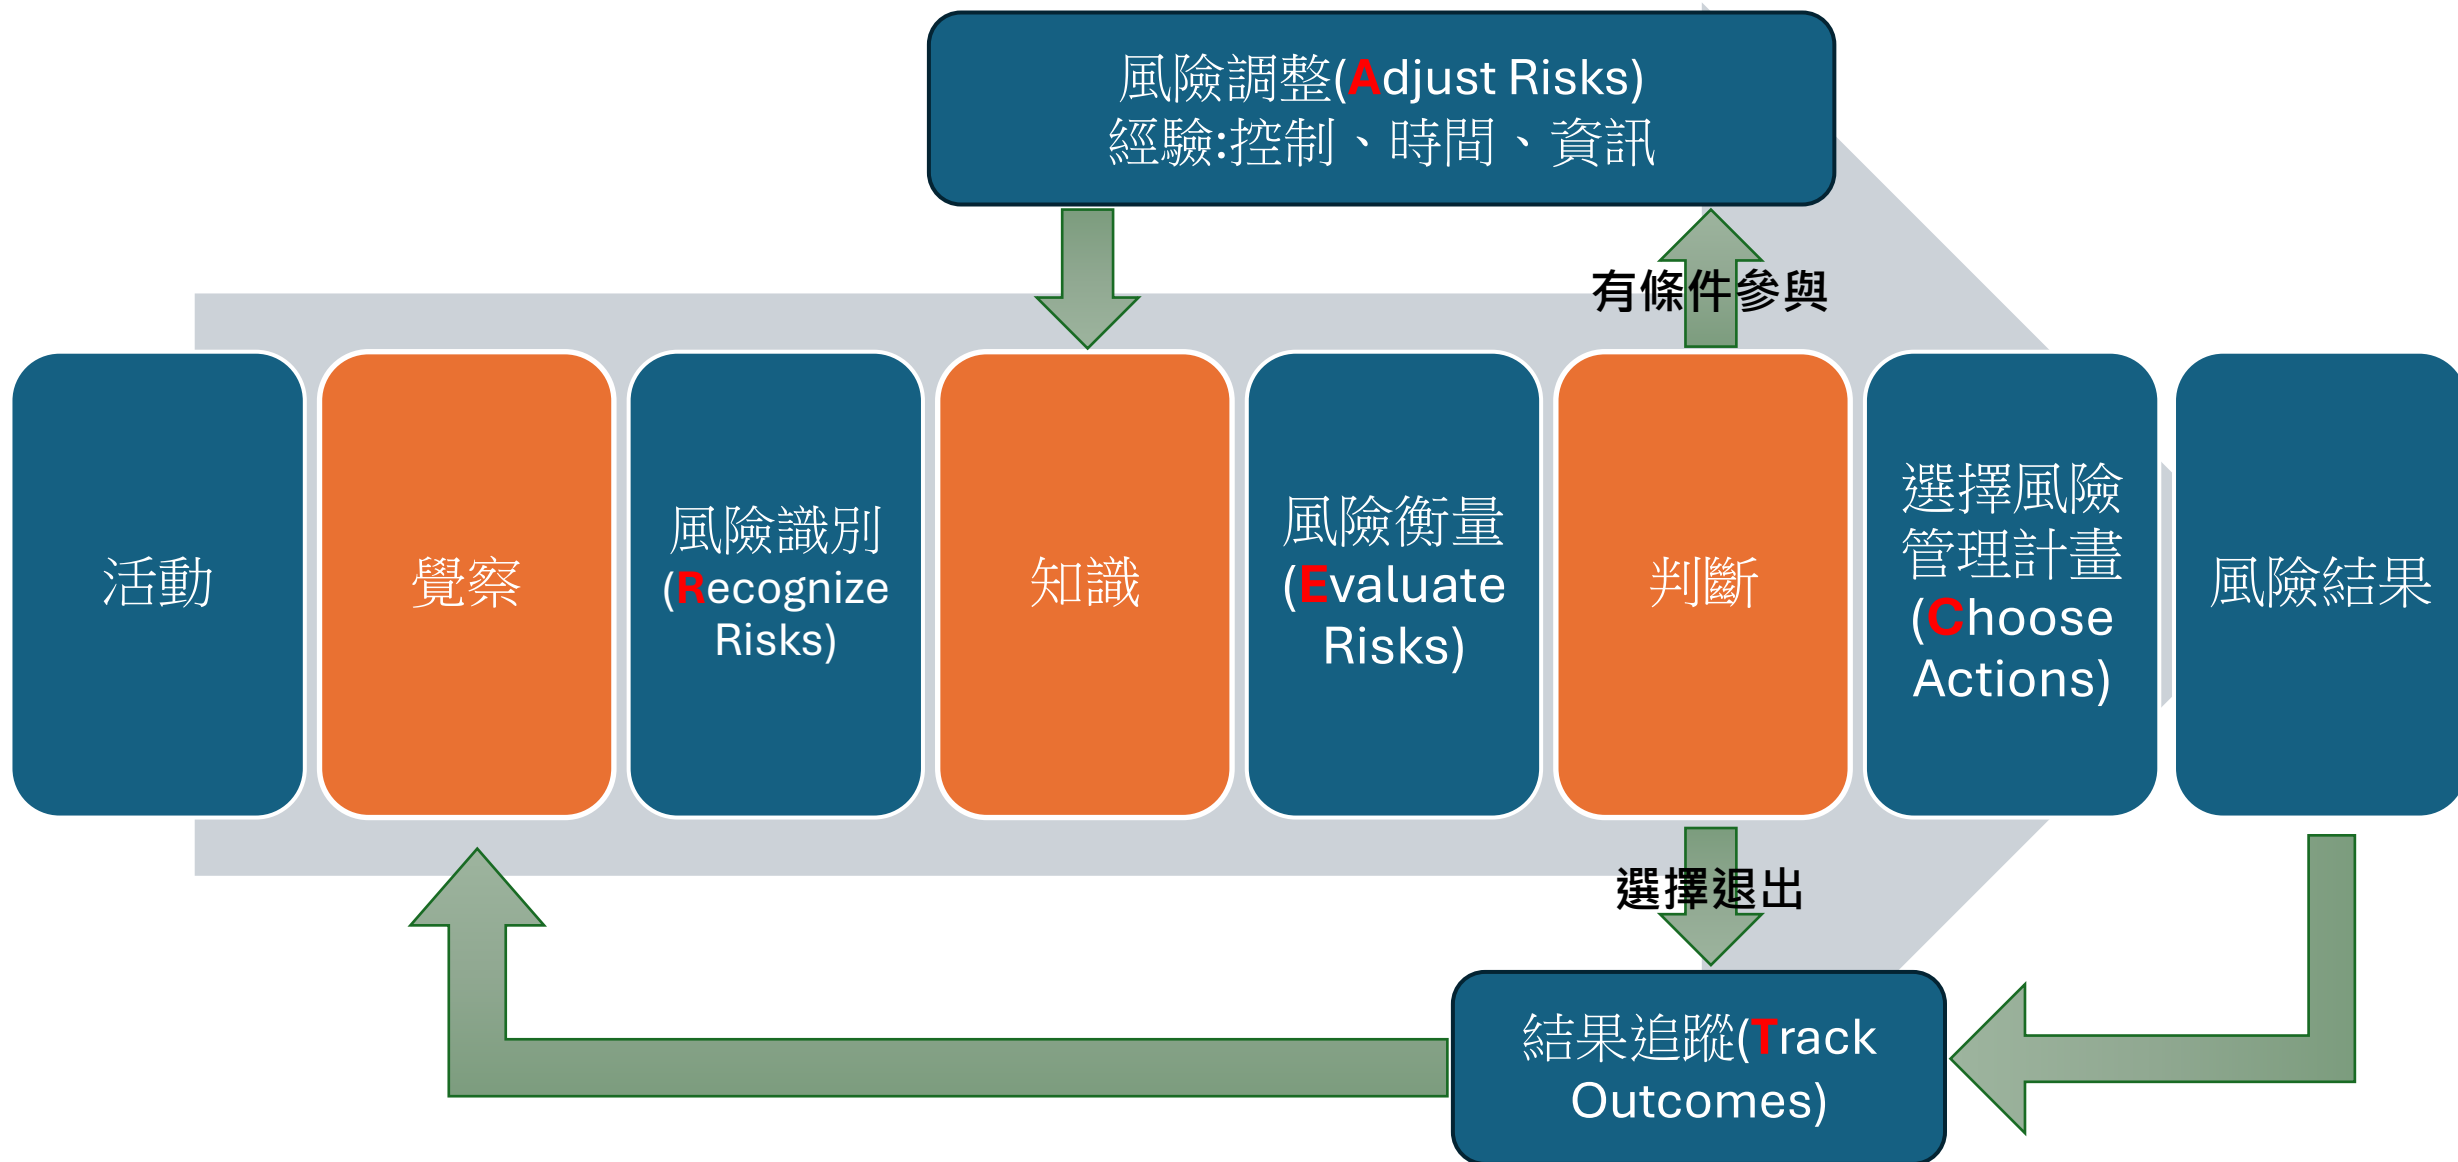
風險調整(Adjust Risks)
經驗:控制、時間、資訊

有條件參與

活動

覺察

風險識別 (Recognize Risks)

知識

風險衡量 (Evaluate Risks)

判斷

選擇風險管理計畫 (Choose Actions)

風險結果

選擇退出

結果追蹤(Track Outcomes)